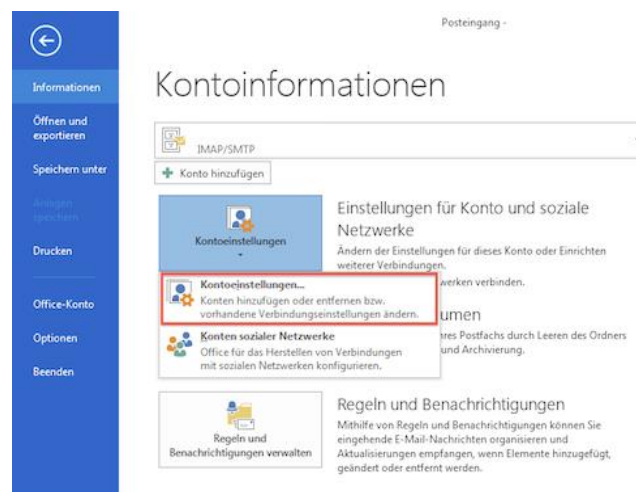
Posteingang -

Informationen

Öffnen und exportieren

Speichern unter

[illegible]

Drucken

Office-Konto

Optionen

Beenden

Kontoinformationen

IMAP/SMTP

Konto hinzufügen

Kontoeinstellungen

Einstellungen für Konto und soziale Netzwerke

Ändern der Einstellungen für dieses Konto oder Einrichten weiterer Verbindungen.

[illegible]werken verbinden.

Kontoeinstellungen...
Konten hinzufügen oder entfernen bzw. vorhandene Verbindungseinstellungen ändern.

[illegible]umen

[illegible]res Postfachs durch Leeren des Ordners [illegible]und Archivierung.

Konten sozialer Netzwerke
Office für das Herstellen von Verbindungen mit sozialen Netzwerken konfigurieren.

Regeln und Benachrichtigungen verwalten

Regeln und Benachrichtigungen

Mithilfe von Regeln und Benachrichtigungen können Sie eingehende E-Mail-Nachrichten organisieren und Aktualisierungen empfangen, wenn Elemente hinzugefügt, geändert oder entfernt werden.